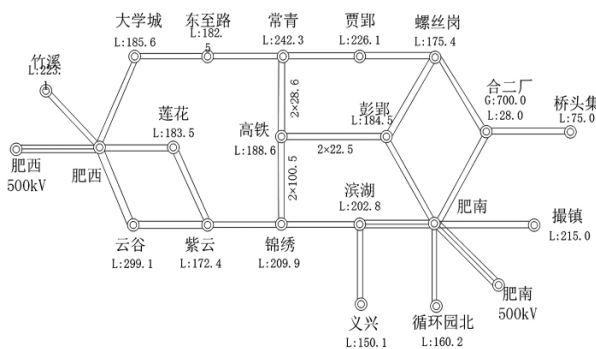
竹溪
L:225.1

大学城
L:185.6

东至路
L:182.5

常青
L:242.3

贾郢
L:226.1

螺丝岗
L:175.4

合二厂
G:700.0
L:28.0

桥头集
L:75.0

莲花
L:183.5

高铁
L:188.6

$2\times28.6$

彭郢
L:184.5

$2\times22.5$

肥西
500kV

肥西

$2\times100.5$

滨湖
L:202.8

肥南

撮镇
L:215.0

云谷
L:299.1

紫云
L:172.4

锦绣
L:209.9

肥南
500kV

义兴
L:150.1

循环园北
L:160.2